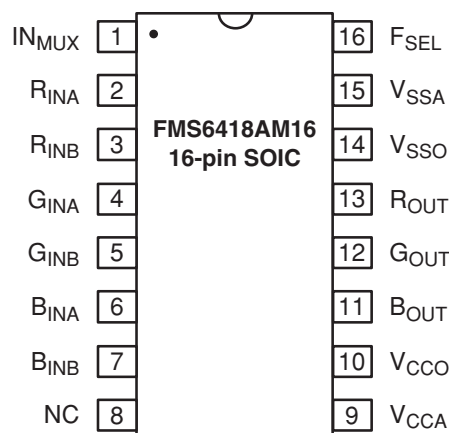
$IN_{MUX}$ 1
$R_{INA}$ 2
$R_{INB}$ 3
$G_{INA}$ 4
$G_{INB}$ 5
$B_{INA}$ 6
$B_{INB}$ 7
NC 8

FMS6418AM16
16-pin SOIC

16 $F_{SEL}$
15 $V_{SSA}$
14 $V_{SSO}$
13 $R_{OUT}$
12 $G_{OUT}$
11 $B_{OUT}$
10 $V_{CCO}$
9 $V_{CCA}$